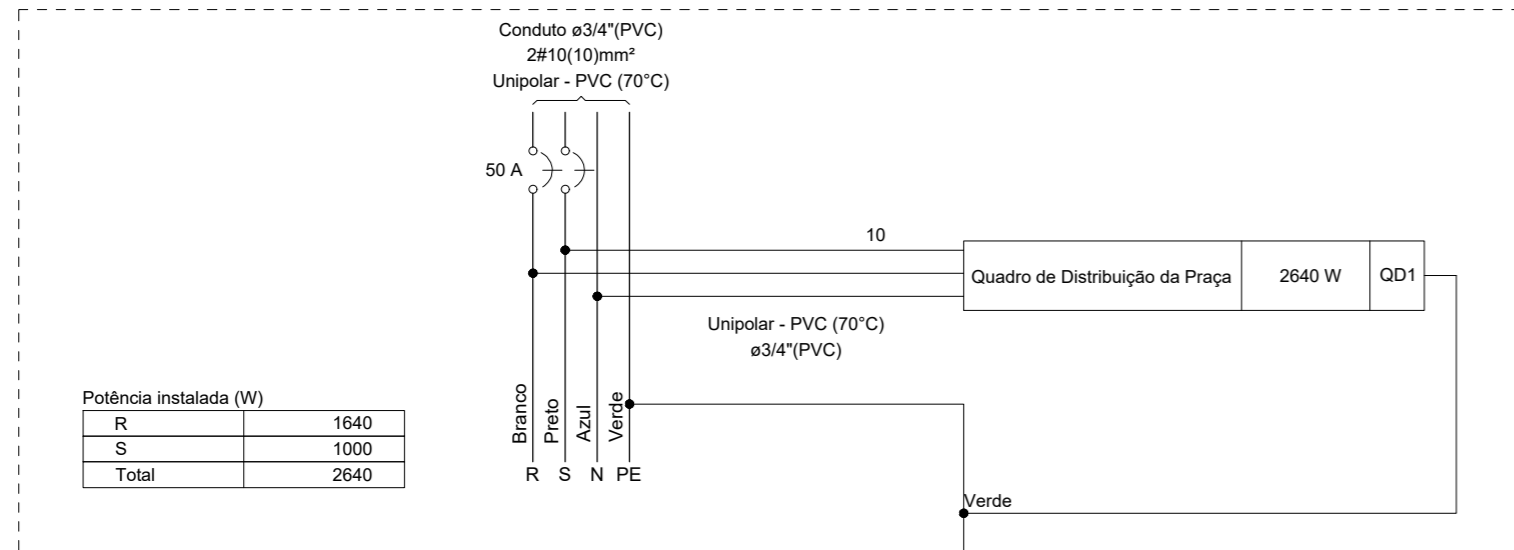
Conduto ø3/4"(PVC)
2#10(10)mm²
Unipolar - PVC (70°C)

50 A

10

| Quadro de Distribuição da Praça | 2640 W | QD1 |
|---|---|---|

Unipolar - PVC (70°C)
ø3/4"(PVC)

Potência instalada (W)

| R | 1640 |
|---|---|
| S | 1000 |
| Total | 2640 |

Branco Preto Azul Verde

R S N PE

Verde